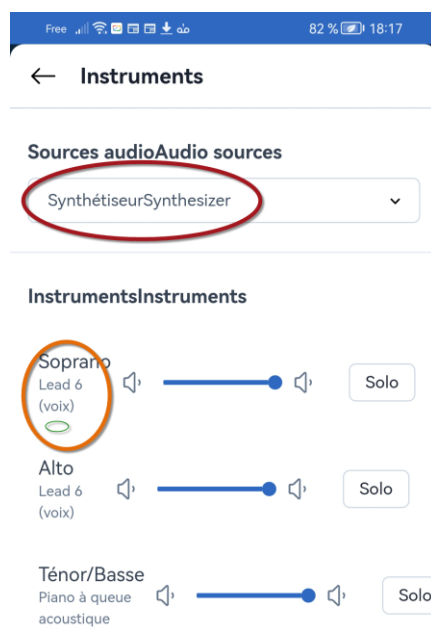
Free 82 % 18:17

← Instruments

Sources audioAudio sources

SynthétiseurSynthesizer

InstrumentsInstruments

Soprano
Lead 6 (voix)

Solo

Alto
Lead 6 (voix)

Solo

Ténor/Basse
Piano à queue acoustique

Solo